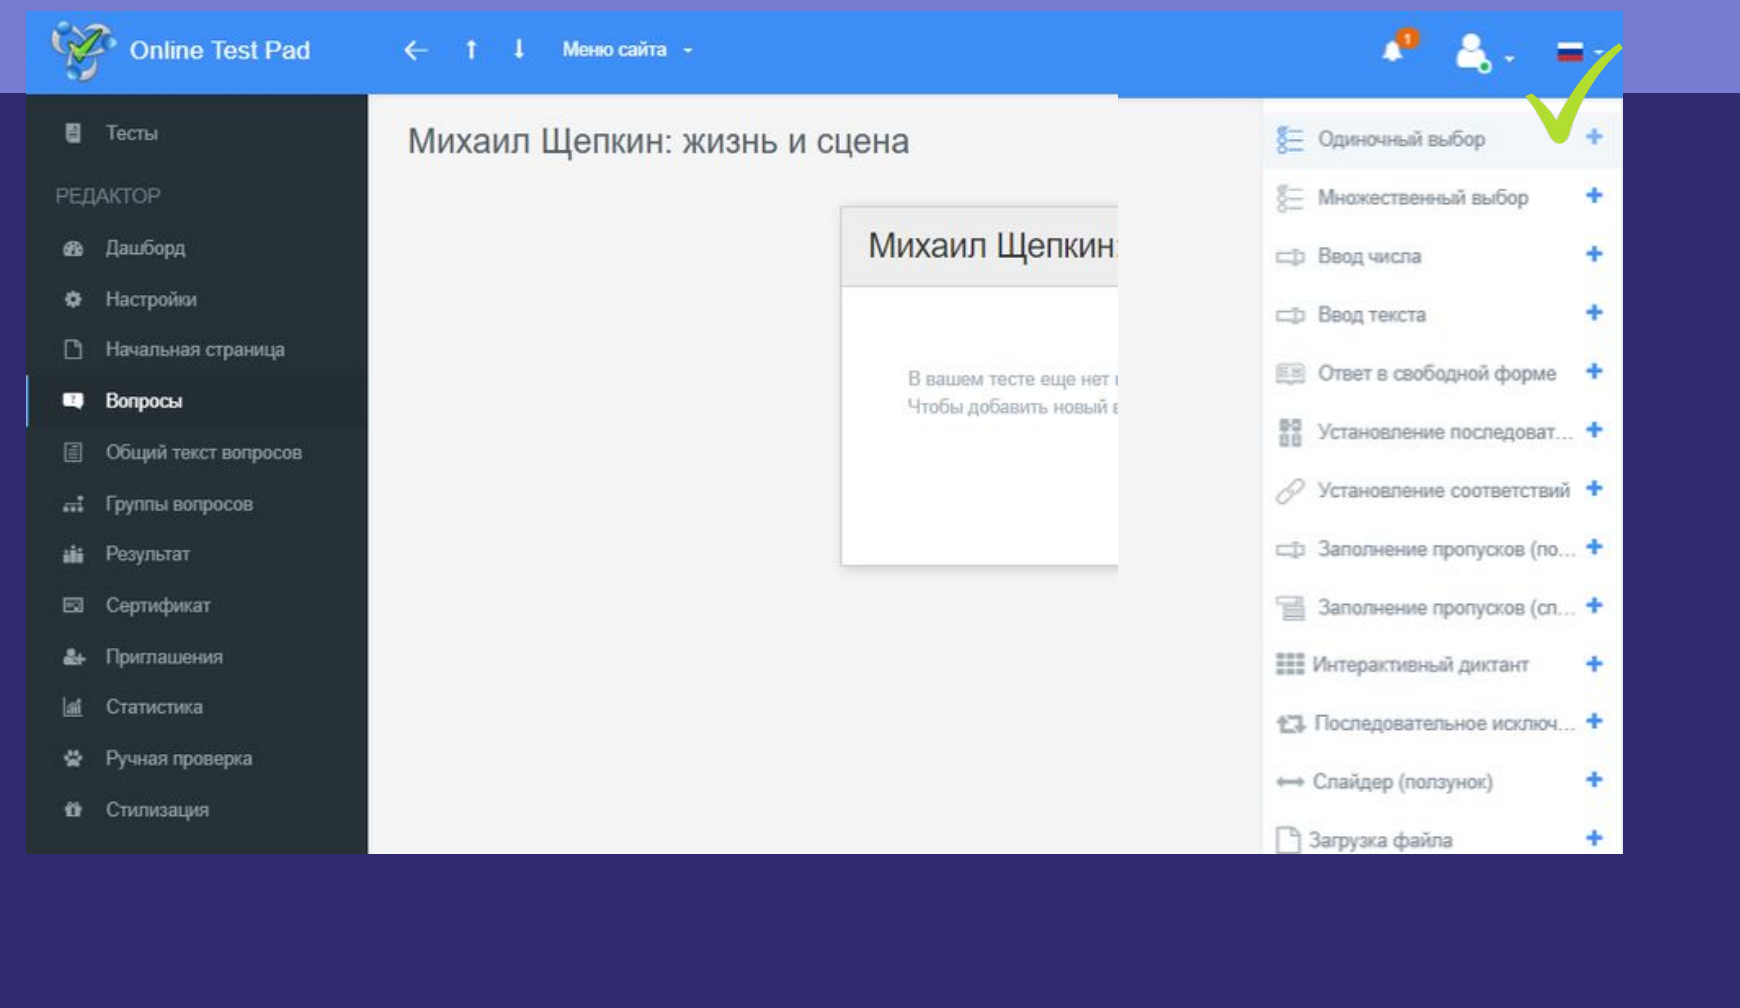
Online Test Pad
← ↑ ↓ Меню сайта
1

Тесты
РЕДАКТОР
Дашборд
Настройки
Начальная страница
Вопросы
Общий текст вопросов
Группы вопросов
Результат
Сертификат
Приглашения
Статистика
Ручная проверка
Стилизация

Михаил Щепкин: жизнь и сцена

Михаил Щепкин

В вашем тесте еще нет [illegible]
Чтобы добавить новый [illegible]

Одиночный выбор +
Множественный выбор +
Ввод числа +
Ввод текста +
Ответ в свободной форме +
Установление последоват... +
Установление соответствий +
Заполнение пропусков (по... +
Заполнение пропусков (сп... +
Интерактивный диктант +
Последовательное исключ... +
Слайдер (ползунок) +
Загрузка файла +